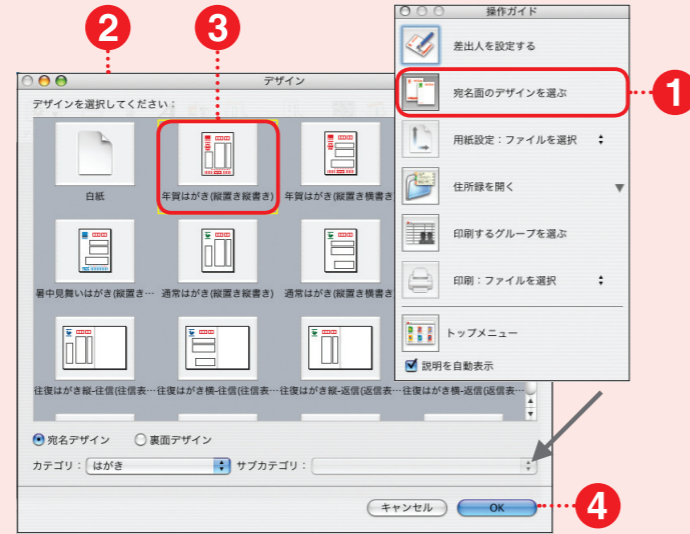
2
3
1
4

デザイン

デザインを選択してください：

白紙
年賀はがき(縦置き縦書き)
年賀はがき(縦置き横書き)
暑中見舞いはがき(縦置き…
通常はがき(縦置き縦書き)
通常はがき(縦置き横書き)
往復はがき縦-往信(往信表…
往復はがき横-往信(往信表…
往復はがき縦-返信(返信表…
往復はがき横-返信(返信表…

宛名デザイン
裏面デザイン

カテゴリ：
はがき
サブカテゴリ：

キャンセル
OK

操作ガイド

差出人を設定する
宛名面のデザインを選ぶ
用紙設定：ファイルを選択
住所録を開く
印刷するグループを選ぶ
印刷：ファイルを選択
トップメニュー
説明を自動表示